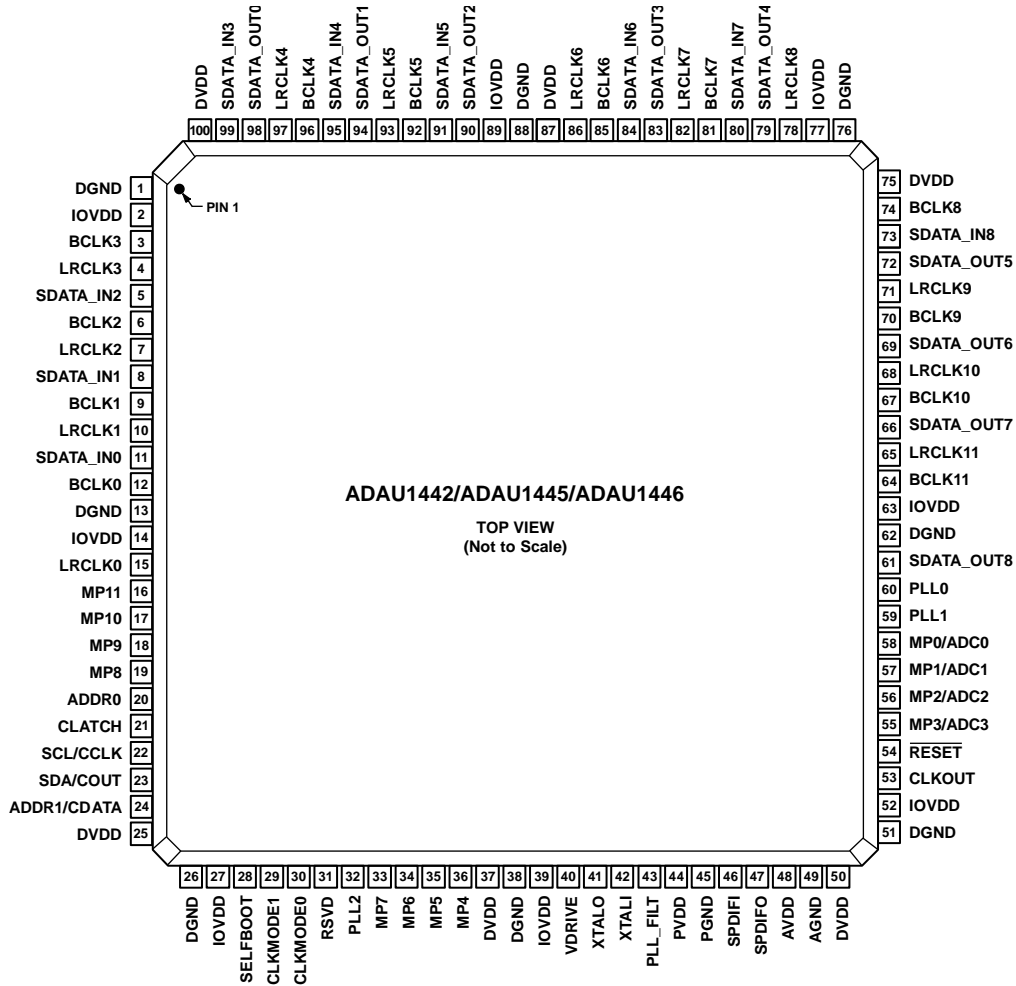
DVDD 100
SDATA_IN3 99
SDATA_OUT0 98
LRCLK4 97
BCLK4 96
SDATA_IN4 95
SDATA_OUT1 94
LRCLK5 93
BCLK5 92
SDATA_IN5 91
SDATA_OUT2 90
IOVDD 89
DGND 88
DVDD 87
LRCLK6 86
BCLK6 85
SDATA_IN6 84
SDATA_OUT3 83
LRCLK7 82
BCLK7 81
SDATA_IN7 80
SDATA_OUT4 79
LRCLK8 78
IOVDD 77
DGND 76

DGND 1
IOVDD 2
BCLK3 3
LRCLK3 4
SDATA_IN2 5
BCLK2 6
LRCLK2 7
SDATA_IN1 8
BCLK1 9
LRCLK1 10
SDATA_IN0 11
BCLK0 12
DGND 13
IOVDD 14
LRCLK0 15
MP11 16
MP10 17
MP9 18
MP8 19
ADDR0 20
CLATCH 21
SCL/CCLK 22
SDA/COUT 23
ADDR1/CDATA 24
DVDD 25

PIN 1

ADAU1442/ADAU1445/ADAU1446
TOP VIEW
(Not to Scale)

75 DVDD
74 BCLK8
73 SDATA_IN8
72 SDATA_OUT5
71 LRCLK9
70 BCLK9
69 SDATA_OUT6
68 LRCLK10
67 BCLK10
66 SDATA_OUT7
65 LRCLK11
64 BCLK11
63 IOVDD
62 DGND
61 SDATA_OUT8
60 PLL0
59 PLL1
58 MP0/ADC0
57 MP1/ADC1
56 MP2/ADC2
55 MP3/ADC3
54 $\overline{RESET}$
53 CLKOUT
52 IOVDD
51 DGND

26 DGND
27 IOVDD
28 SELFBOOT
29 CLKMODE1
30 CLKMODE0
31 RSVD
32 PLL2
33 MP7
34 MP6
35 MP5
36 MP4
37 DVDD
38 DGND
39 IOVDD
40 VDRIVE
41 XTALO
42 XTALI
43 PLL_FILT
44 PVDD
45 PGND
46 SPDIFI
47 SPDIFO
48 AVDD
49 AGND
50 DVDD